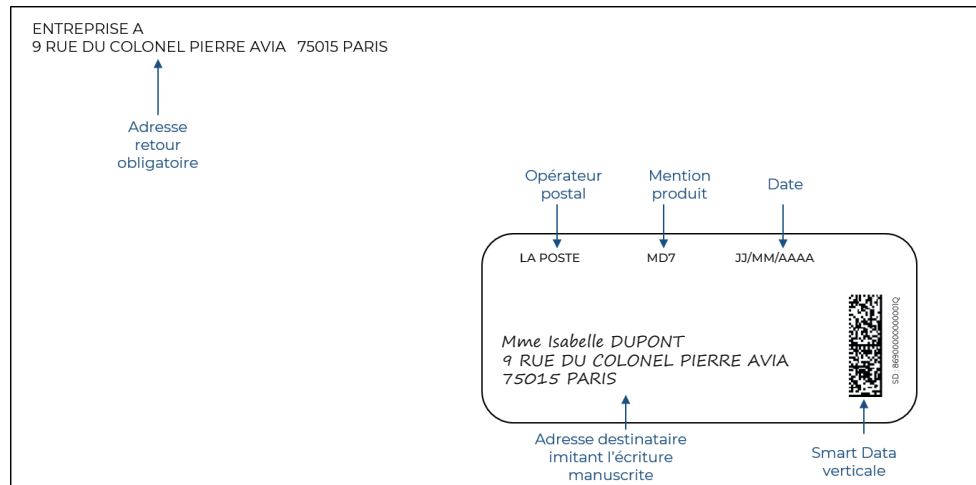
ENTREPRISE A
9 RUE DU COLONEL PIERRE AVIA 75015 PARIS

Adresse retour obligatoire

Opérateur postal

Mention produit

Date

LA POSTE

MD7

JJ/MM/AAAA

Mme Isabelle DUPONT
9 RUE DU COLONEL PIERRE AVIA
75015 PARIS

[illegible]

Adresse destinataire imitant l'écriture manuscrite

Smart Data verticale